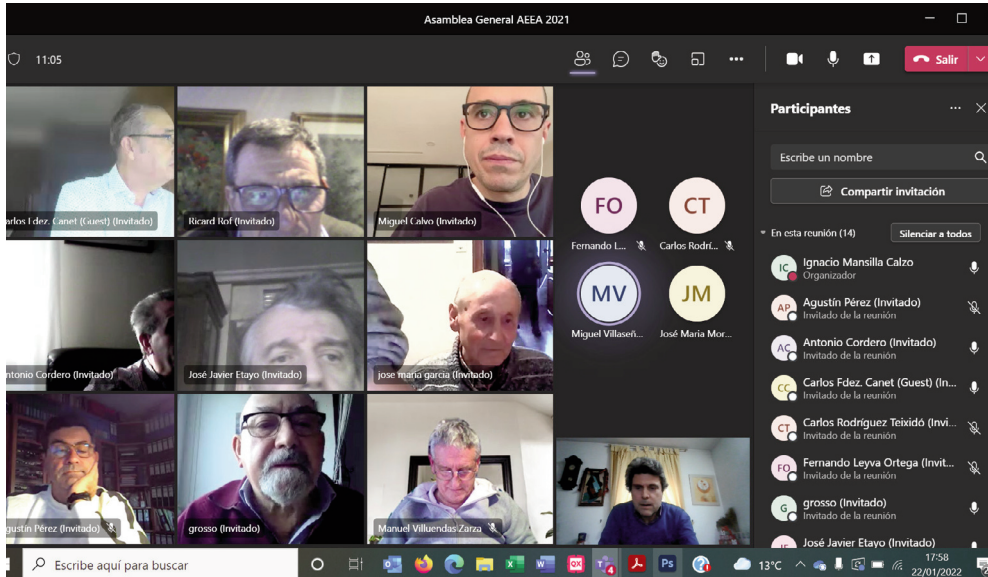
Asamblea General AEEA 2021

11:05

Salir

arlos Fdez. Canet (Guest) (Invitado)
Ricard Rof (Invitado)
Miguel Calvo (Invitado)

FO
Fernando L...
CT
Carlos Rodrí...

ntonio Cordero (Invitado)
José Javier Etayo (Invitado)
jose maria garcia (Invitado)

MV
Miguel Villaseñ...
JM
José Maria Mor...

gustín Pérez (Invitado)
grosso (Invitado)
Manuel Villuendas Zarza

Participantes

Escribe un nombre

Compartir invitación

En esta reunión (14)
Silenciar a todos

IC
Ignacio Mansilla Calzo
Organizador

AP
Agustín Pérez (Invitado)
Invitado de la reunión

AC
Antonio Cordero (Invitado)
Invitado de la reunión

CC
Carlos Fdez. Canet (Guest) (In...
Invitado de la reunión

CT
Carlos Rodriguez Teixidó (Invi...
Invitado de la reunión

FO
Fernando Leyva Ortega (Invit...
Invitado de la reunión

G
grosso (Invitado)
Invitado de la reunión

José Javier Etayo (Invitado)

Escribe aquí para buscar

13°C

17:58
22/01/2022